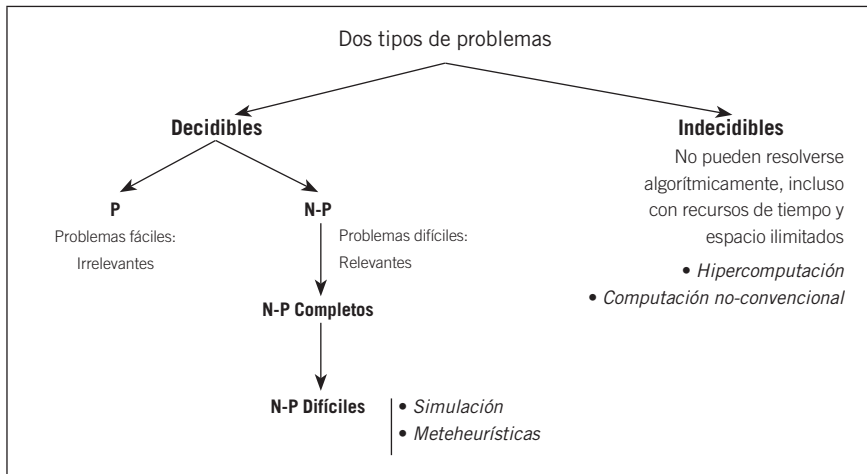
Dos tipos de problemas

Decidibles

Indecidibles

No pueden resolverse algorítmicamente, incluso con recursos de tiempo y espacio ilimitados

• Hipercomputación

• Computación no-convencional

P

Problemas fáciles: Irrelevantes

N-P

Problemas difíciles: Relevantes

N-P Completos

N-P Difíciles

• Simulación

• Meteheurísticas